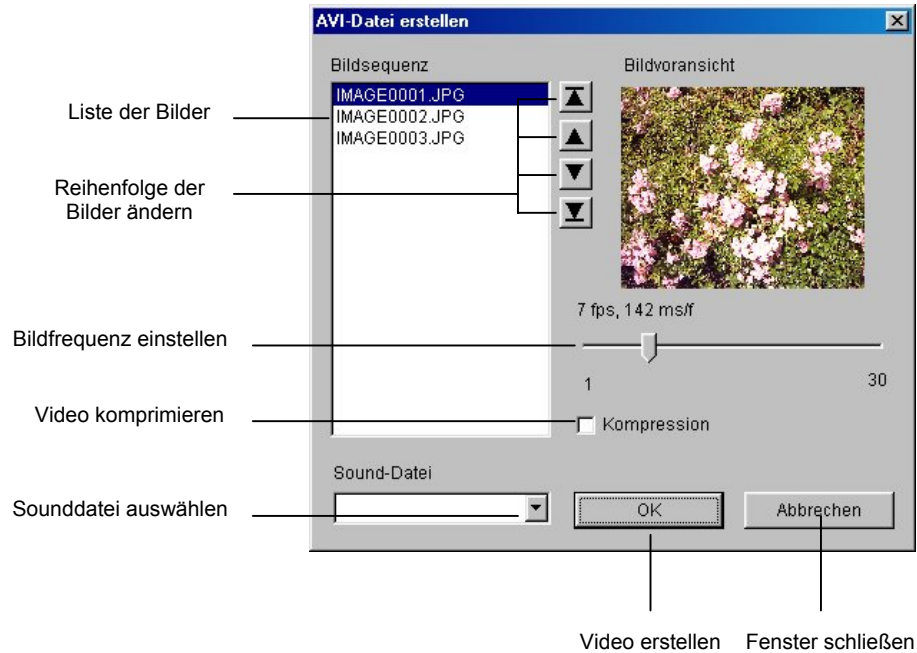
AVI-Datei erstellen

Bildsequenz

IMAGE0001.JPG
IMAGE0002.JPG
IMAGE0003.JPG

Bildvoransicht

7 fps, 142 ms/f

1

30

Kompression

Sound-Datei

OK

Abbrechen

Liste der Bilder

Reihenfolge der Bilder ändern

Bildfrequenz einstellen

Video komprimieren

Sounddatei auswählen

Video erstellen

Fenster schließen